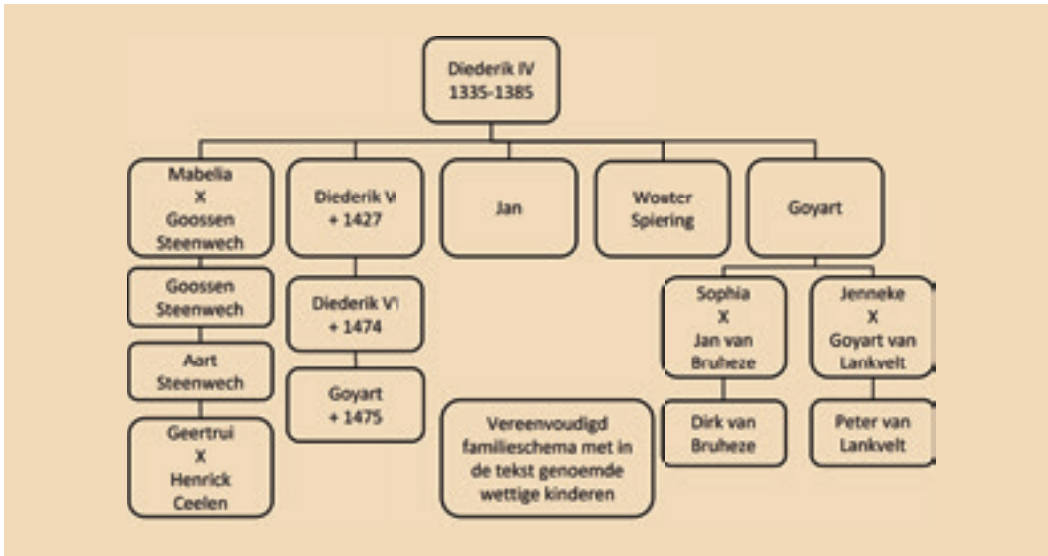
Diederik IV
1335-1385

Mabelia
X
Goossen
Steenwech

Diederik V
+ 1427

Jan

Wouter
Spiering

Goyart

Goossen
Steenwech

Diederik VI
+ 1474

Sophia
X
Jan van
Bruheze

Jenneke
X
Goyart van
Lankvelt

Aart
Steenwech

Goyart
+ 1475

Geertrui
X
Henrick
Ceelen

Vereenvoudigd familieschema met in de tekst genoemde wettige kinderen

Dirk van
Bruheze

Peter van
Lankvelt